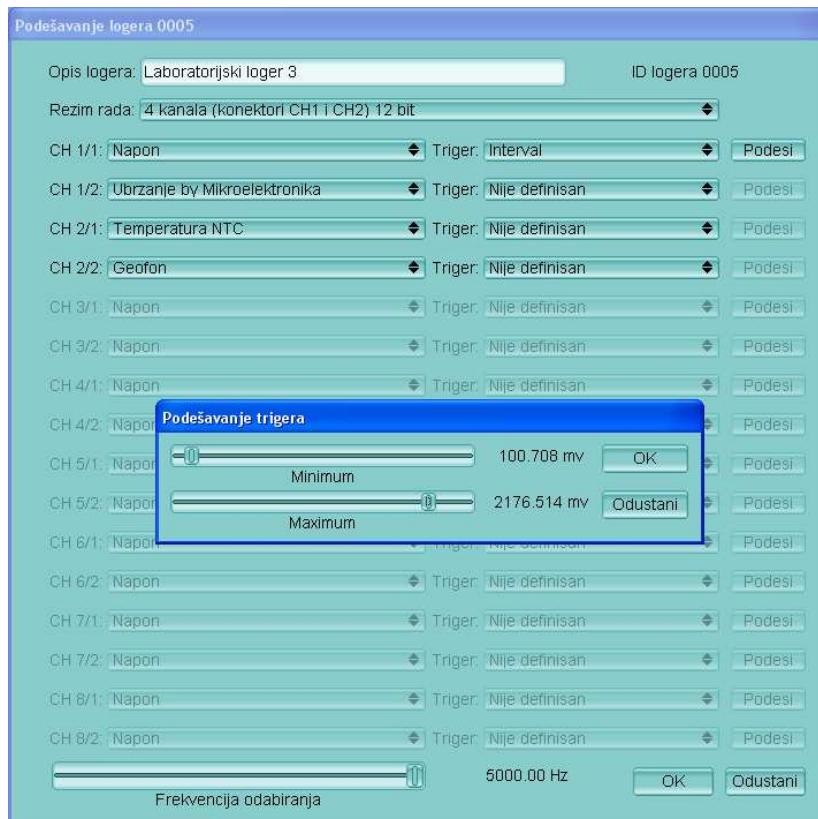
Podešavanje logera 0005

Opis logera: Laboratorijski loger 3

ID logera 0005

Rezim rada: 4 kanala (konektori CH1 i CH2) 12 bit

CH 1/1: Napon Triger: Interval Podesi

CH 1/2: Ubrzanje by Mikroelektronika Triger: Nije definisan Podesi

CH 2/1: Temperatura NTC Triger: Nije definisan Podesi

CH 2/2: Geofon Triger: Nije definisan Podesi

CH 3/1: Napon Triger: Nije definisan Podesi

CH 3/2: Napon Triger: Nije definisan Podesi

CH 4/1: Napon Triger: Nije definisan Podesi

CH 4/2: Napon Podesi

CH 5/1: Napon Podesi

CH 5/2: Napon Podesi

CH 6/1: Napon Triger: Nije definisan Podesi

CH 6/2: Napon Triger: Nije definisan Podesi

CH 7/1: Napon Triger: Nije definisan Podesi

CH 7/2: Napon Triger: Nije definisan Podesi

CH 8/1: Napon Triger: Nije definisan Podesi

CH 8/2: Napon Triger: Nije definisan Podesi

Podešavanje trigera

100.708 mv OK

Minimum

2176.514 mv Odustani

Maximum

5000.00 Hz OK Odustani

Frekvencija odabiranja